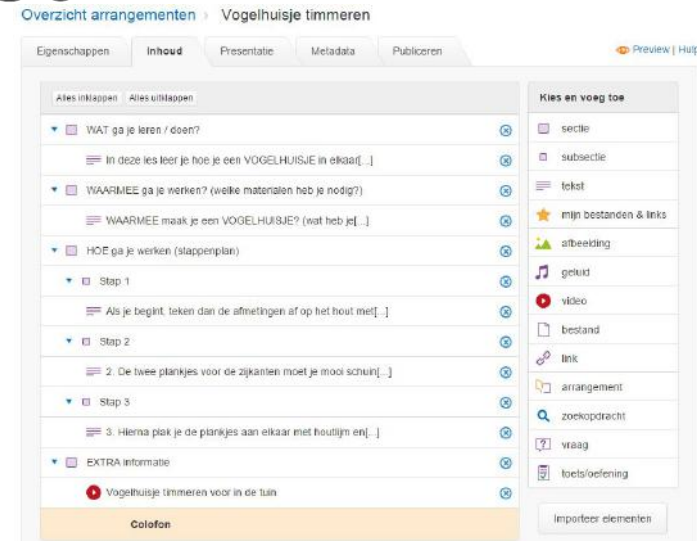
Overzicht arrangementen › Vogelhuisje timmeren

Eigenschappen | Inhoud | Presentatie | Metadata | Publiceren

Preview | Hulp

Alles inklappen | Alles uitklappen

WAT ga je leren / doen?

In deze les leer je hoe je een VOGELHUISJE in elkaar[...]

WAARMEE ga je werken? (welke materialen heb je nodig?)

WAARMEE maak je een VOGELHUISJE? (wat heb je[...]

HOE ga je werken (stappenplan)

Stap 1

Als je begint, teken dan de afmetingen af op het hout met[...]

Stap 2

2. De twee plankjes voor de zijkanten moet je mooi schuin[...]

Stap 3

3. Hierna plak je de plankjes aan elkaar met houtlijm en[...]

EXTRA informatie

Vogelhuisje timmeren voor in de tuin

Colofon

Kies en voeg toe

sectie

subsectie

tekst

mijn bestanden & links

afbeelding

geluid

video

bestand

link

arrangement

zoekopdracht

vraag

toets/oefening

Importeer elementen